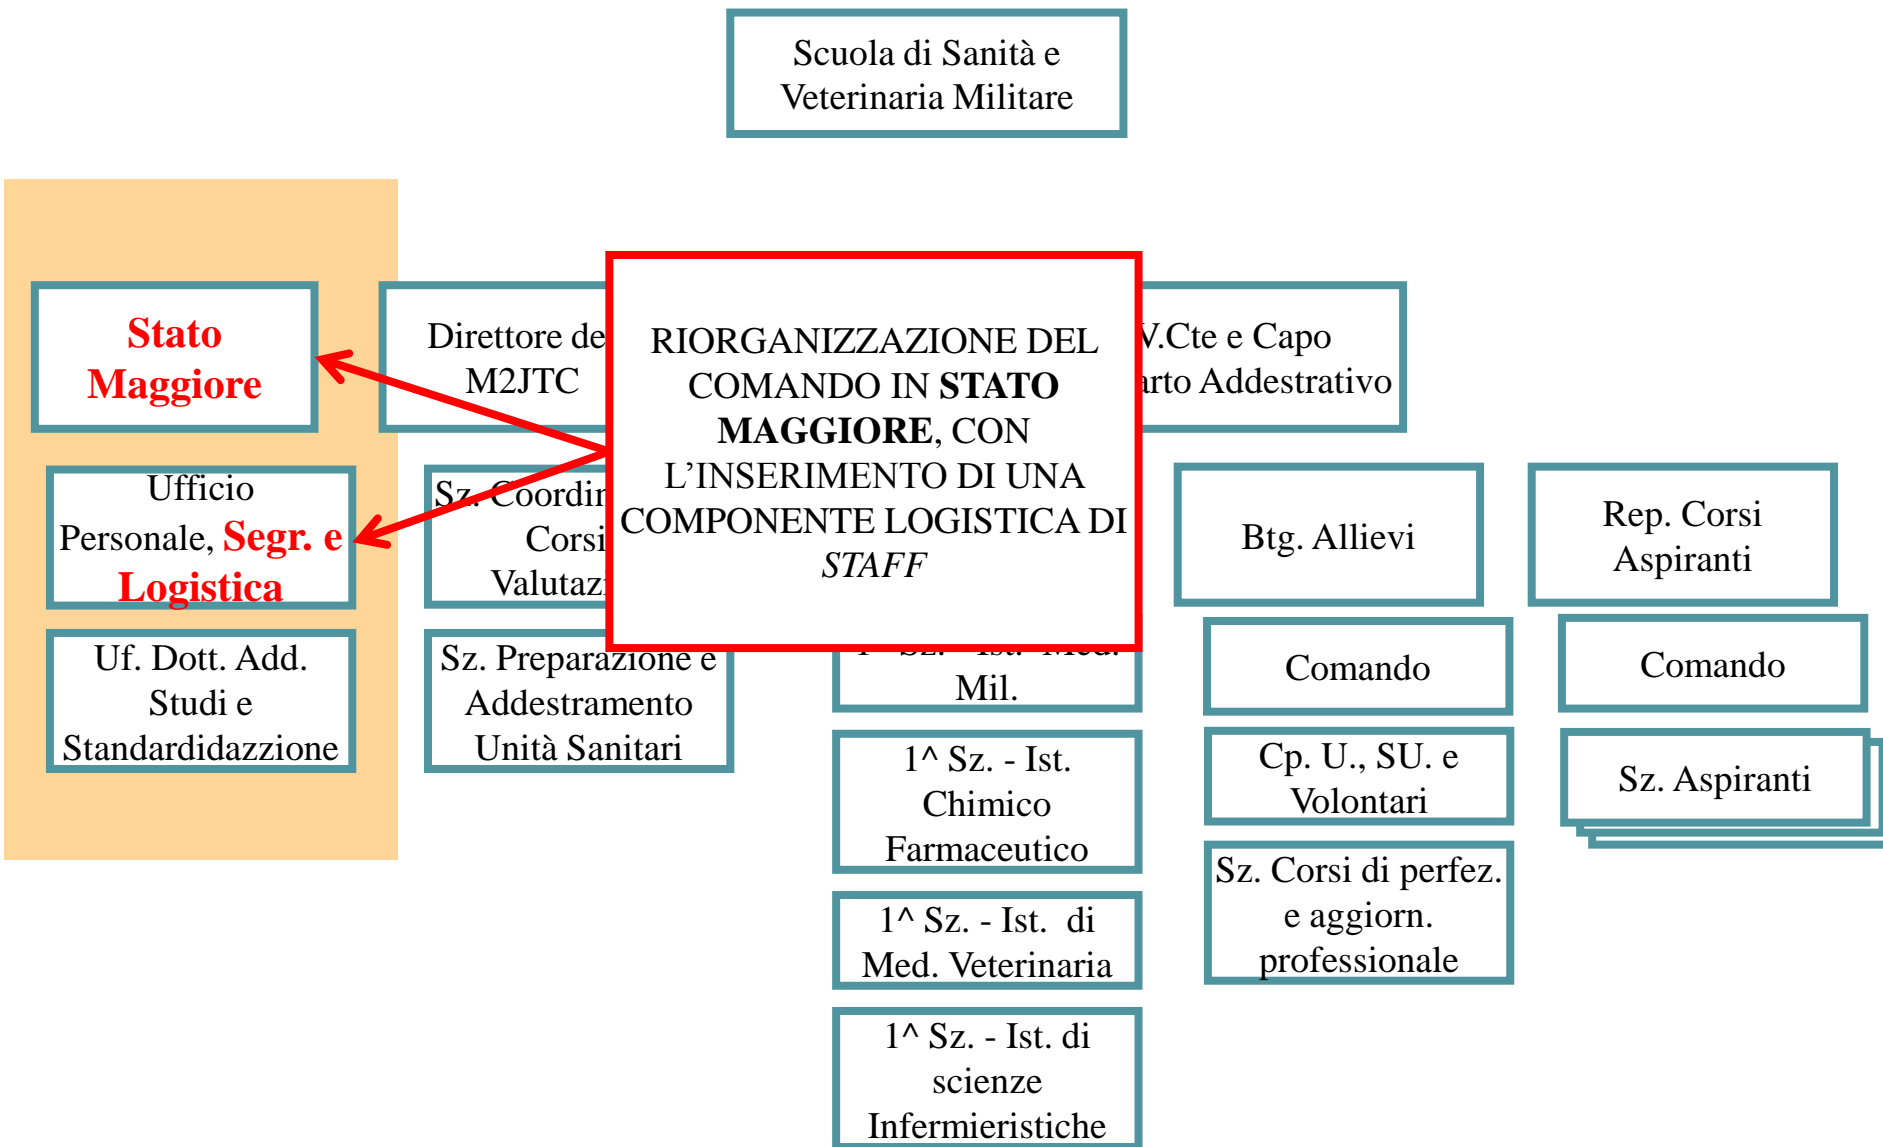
Scuola di Sanità e Veterinaria Militare

Stato Maggiore

Ufficio Personale, Segr. e Logistica

Uf. Dott. Add. Studi e Standardidazzione

Direttore de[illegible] M2JTC

Sz. Coordin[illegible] Corsi Valutaz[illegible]

Sz. Preparazione e Addestramento Unità Sanitari

RIORGANIZZAZIONE DEL COMANDO IN **STATO MAGGIORE**, CON L'INSERIMENTO DI UNA COMPONENTE LOGISTICA DI *STAFF*

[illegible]V.Cte e Capo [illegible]arto Addestrativo

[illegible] Mil.

1^ Sz. - Ist. Chimico Farmaceutico

1^ Sz. - Ist. di Med. Veterinaria

1^ Sz. - Ist. di scienze Infermieristiche

Btg. Allievi

Comando

Cp. U., SU. e Volontari

Sz. Corsi di perfez. e aggiorn. professionale

Rep. Corsi Aspiranti

Comando

Sz. Aspiranti